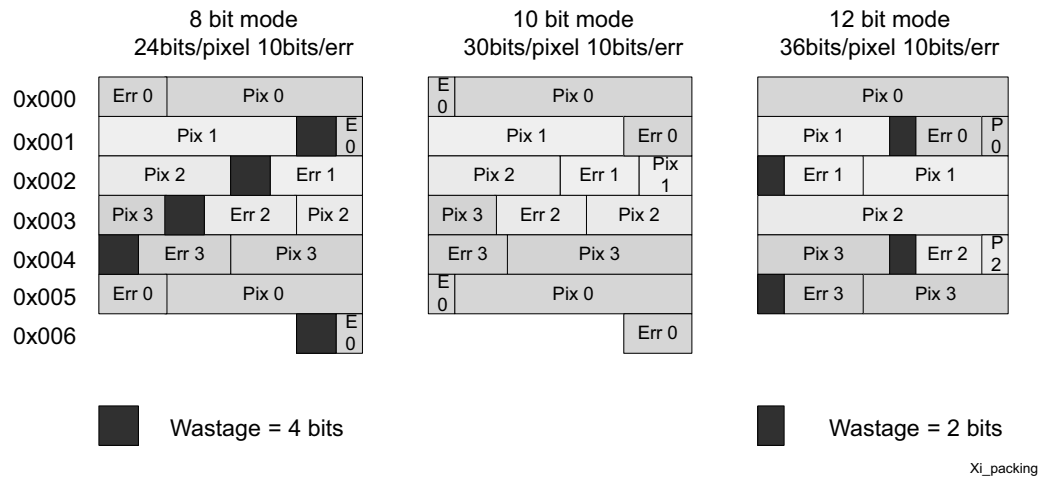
8 bit mode
24bits/pixel 10bits/err

10 bit mode
30bits/pixel 10bits/err

12 bit mode
36bits/pixel 10bits/err

0x000
0x001
0x002
0x003
0x004
0x005
0x006

Err 0 | Pix 0
Pix 1 | E 0
Pix 2 | Err 1
Pix 3 | Err 2 | Pix 2
Err 3 | Pix 3
Err 0 | Pix 0
E 0

E 0 | Pix 0
Pix 1 | Err 0
Pix 2 | Err 1 | Pix 1
Pix 3 | Err 2 | Pix 2
Err 3 | Pix 3
E 0 | Pix 0
Err 0

Pix 0
Pix 1 | Err 0 | P 0
Err 1 | Pix 1
Pix 2
Pix 3 | Err 2 | P 2
Err 3 | Pix 3

Wastage = 4 bits

Wastage = 2 bits

Xi_packing